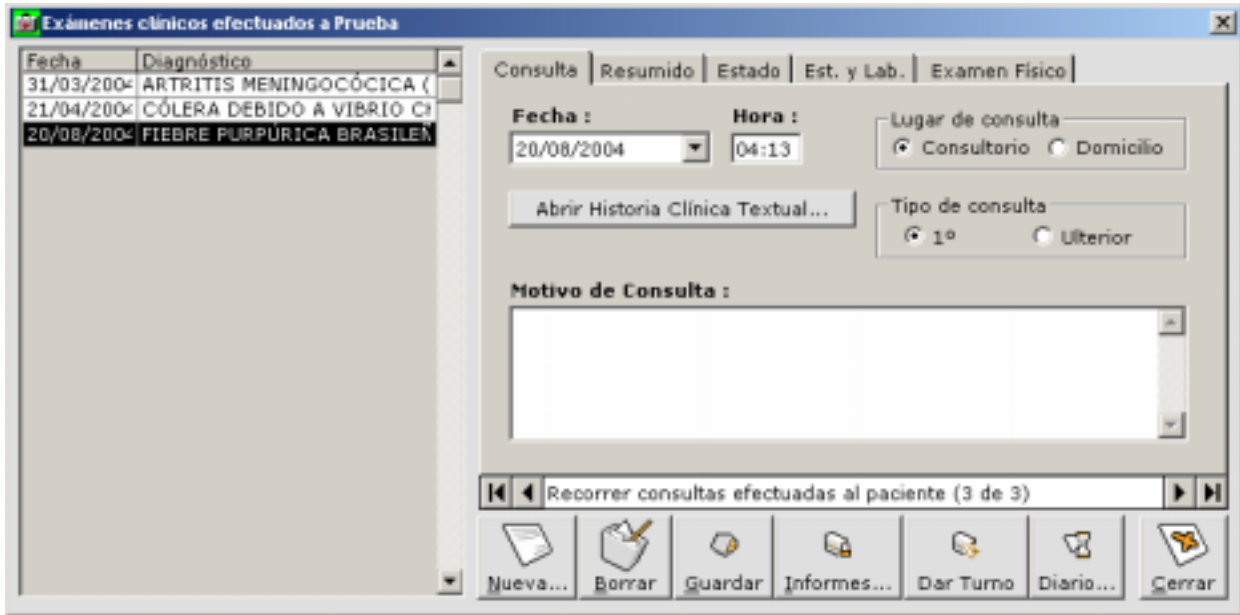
Exámenes clínicos efectuados a Prueba

| Fecha | Diagnóstico |
|---|---|
| 31/03/200 | ARTRITIS MENINGOCÓCICA ( |
| 21/04/200 | CÓLERA DEBIDO A VIBRIO C |
| 20/08/200 | FIEBRE PURPÚRICA BRASILE |

Consulta | Resumido | Estado | Est. y Lab. | Examen Físico

Fecha :
20/08/2004

Hora :
04:13

Lugar de consulta
Consultorio
Domicilio

Abrir Historia Clínica Textual...

Tipo de consulta
1º
Ulterior

Motivo de Consulta :

Recorrer consultas efectuadas al paciente (3 de 3)

Nueva...
Borrar
Guardar
Informes...
Dar Turno
Diario...
Cerrar